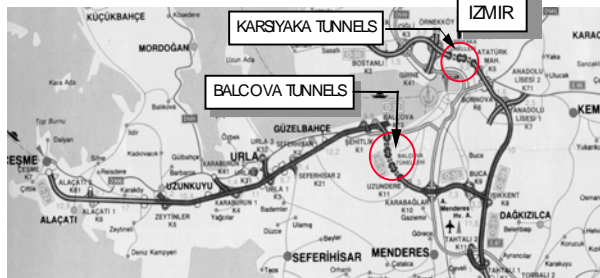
KARSIYAKA TUNNELS
IZMIR
BALCOVA TUNNELS
KÜÇÜKBAHÇE
MORDOĞAN
ÖRNEKKÖY
ATATÜRK MAH.
BOSTANLI
GİRNE
BORNOVA
ANADOLU LİSESİ 2
ANADOLU LİSESİ 1
KEM
KARAC
GÜZELBAHÇE
BALÇOVA
URLA
UZUNKUYU
ÇEŞME
ALAÇATI
ALAÇATI 1
ZEYTİNLER
KARABURUN 1
SEFERİHİSAR
SEFERİHİSAR 2
SEFERİHİSAR
UZUNDERE
KARABAĞLAR
MENDERES
BUCA
BUCA 3
IŞIKKENT
DAĞKIZILCA
TAHTALI 2
TAHTALI 1
Toy Burnu
Dalyan
Çiftlik
Zeytineli
Yağcılar
Ulamış
Gödence
Deniz Kampyeri
Kadıovacık
Gülbahçe
Barbaros
Yelki
Belenbaşı
Çatalca